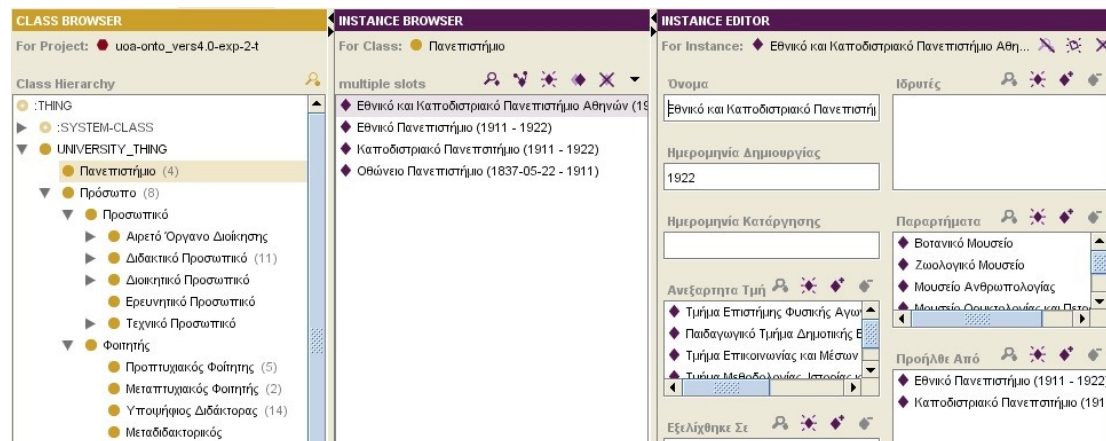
CLASS BROWSER
For Project: uoa-onto_vers4.0-exp-2-t
Class Hierarchy
:THING
:SYSTEM-CLASS
UNIVERSITY_THING
Πανεπιστήμιο (4)
Πρόσωπο (8)
Προσωπικό
Αιρετό Όργανο Διοίκησης
Διδακτικό Προσωπικό (11)
Διοικητικό Προσωπικό
Ερευνητικό Προσωπικό
Τεχνικό Προσωπικό
Φοιτητής
Προπτυχιακός Φοιτητής (5)
Μεταπτυχιακός Φοιτητής (2)
Υποψήφιος Διδάκτορας (14)
Μεταδιδακτορικός

INSTANCE BROWSER
For Class: Πανεπιστήμιο
multiple slots
Εθνικό και Καποδιστριακό Πανεπιστήμιο Αθηνών (19
Εθνικό Πανεπιστήμιο (1911 - 1922)
Καποδιστριακό Πανεπιστήμιο (1911 - 1922)
Οθώνειο Πανεπιστήμιο (1837-05-22 - 1911)

INSTANCE EDITOR
For Instance: Εθνικό και Καποδιστριακό Πανεπιστήμιο Αθη...
Όνομα
Εθνικό και Καποδιστριακό Πανεπιστή
Ημερομηνία Δημιουργίας
1922
Ημερομηνία Κατάργησης
Ανεξάρτητα Τμή
Τμήμα Επιστήμης Φυσικής Αγω
Παιδαγωγικό Τμήμα Δημοτικής Ε
Τμήμα Επικοινωνίας και Μέσων
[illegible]
Εξελίχθηκε Σε
Ιδρυτές
Παραρτήματα
Βοτανικό Μουσείο
Ζωολογικό Μουσείο
Μουσείο Ανθρωπολογίας
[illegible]
Προήλθε Από
Εθνικό Πανεπιστήμιο (1911 - 1922
Καποδιστριακό Πανεπιστήμιο (191